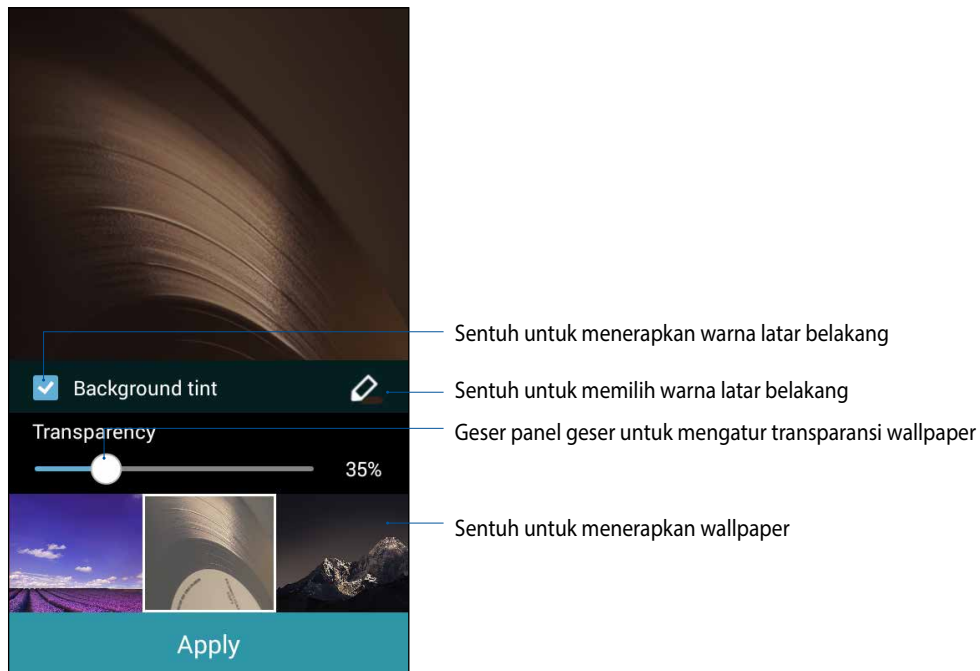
Background tint

Transparency

35%

Apply

Sentuh untuk menerapkan warna latar belakang

Sentuh untuk memilih warna latar belakang

Geser panel geser untuk mengatur transparansi wallpaper

Sentuh untuk menerapkan wallpaper